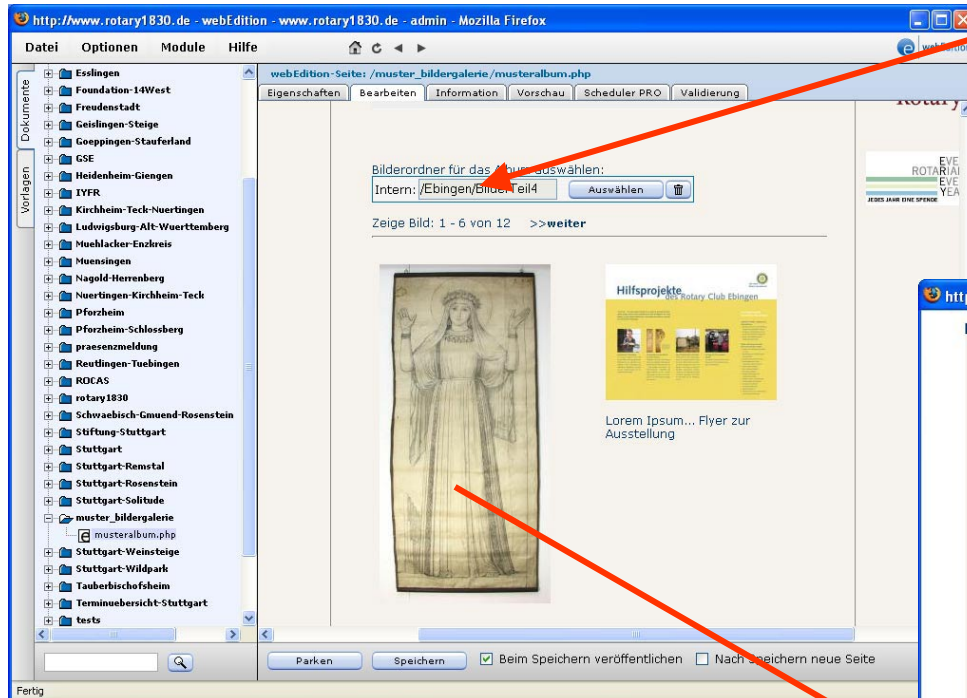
http://www.rotary1830.de - webEdition - www.rotary1830.de - admin - Mozilla Firefox

Datei Optionen Module Hilfe

Dokumente
Vorlagen

Esslingen
Foundation-14West
Freudenstadt
Geislingen-Steige
Goeppingen-Stauferland
GSE
Heidenheim-Giengen
IYFR
Kirchheim-Teck-Nuertingen
Ludwigsburg-Alt-Wuerttemberg
Muehlacker-Enzkreis
Muensingen
Nagold-Herrenberg
Nuertingen-Kirchheim-Teck
Pforzheim
Pforzheim-Schlossberg
praesenzmeldung
Reutlingen-Tuebingen
ROCAS
rotary1830
Schwaebisch-Gmuend-Rosenstein
Stiftung-Stuttgart
Stuttgart
Stuttgart-Remstal
Stuttgart-Rosenstein
Stuttgart-Solitude
muster_bildergalerie
musteralbum.php
Stuttgart-Weinsteige
Stuttgart-Wildpark
Tauberbischofsheim
Terminuebersicht-Stuttgart
tests

webEdition-Seite: /muster_bildergalerie/musteralbum.php

Eigenschaften | Bearbeiten | Information | Vorschau | Scheduler PRO | Validierung

Bilderordner für das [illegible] auswählen:
Intern: /Ebingen/Bilder Teil4 Auswählen

Zeige Bild: 1 - 6 von 12 >>weiter

Hilfsprojekte des Rotary Club Ebingen

Lorem Ipsum... Flyer zur Ausstellung

Parken Speichern Beim Speichern veröffentlichen Nach Speichern neue Seite

Fertig

EVE ROTARIA EVE YEA
JEDES JAHR EINE SPENDE

http